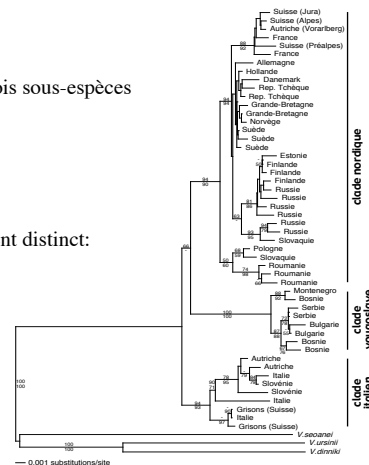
ois sous-espèces

nt distinct:

Suisse (Jura)
Suisse (Alpes)
Autriche (Vorarlberg)
France
Suisse (Préalpes)
France
Allemagne
Hollande
Danemark
Rep. Tchèque
Rep. Tchèque
Grande-Bretagne
Grande-Bretagne
Norvège
Suède
Suède
Suède
Estonie
Finlande
Finlande
Finlande
Russie
Russie
Russie
Russie
Russie
Russie
Slovaquie
Pologne
Slovaquie
Roumanie
Roumanie
Roumanie
Roumanie
Montenegro
Bosnie
Serbie
Serbie
Bulgarie
Bulgarie
Bosnie
Bosnie
Autriche
Autriche
Italie
Slovénie
Slovénie
Italie
Grisons (Suisse)
Italie
Grisons (Suisse)
V.seoanei
V.ursinii
V.dinniki

clade nordique
clade yougoslave
clade italien

0.001 substitutions/site

92
92
84
94
90
66
100
100
100
100
94
93
96
92
98
97